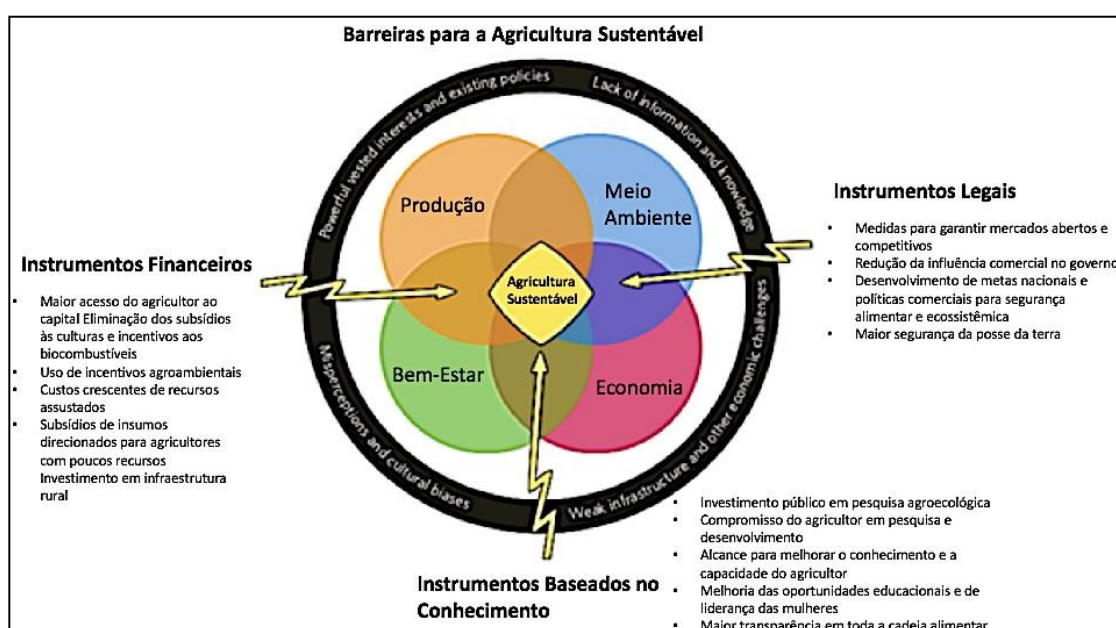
Barreiras para a Agricultura Sustentável

Powerful vested interests and existing policies

Lack of information and knowledge

Weak infrastructure and other economic challenges

Misperceptions and cultural biases

Produção

Meio Ambiente

Agricultura Sustentável

Bem-Estar

Economia

Instrumentos Legais

- Medidas para garantir mercados abertos e competitivos
- Redução da influência comercial no governo
- Desenvolvimento de metas nacionais e políticas comerciais para segurança alimentar e ecossistêmica
- Maior segurança da posse da terra

Instrumentos Financeiros

- Maior acesso do agricultor ao capital Eliminação dos subsídios às culturas e incentivos aos biocombustíveis
- Uso de incentivos agroambientais
- Custos crescentes de recursos assustados
- Subsídios de insumos direcionados para agricultores com poucos recursos Investimento em infraestrutura rural

Instrumentos Baseados no Conhecimento

- Investimento público em pesquisa agroecológica
- Compromisso do agricultor em pesquisa e desenvolvimento
- Alcance para melhorar o conhecimento e a capacidade do agricultor
- Melhoria das oportunidades educacionais e de liderança das mulheres
- Maior transparência em toda a cadeia alimentar